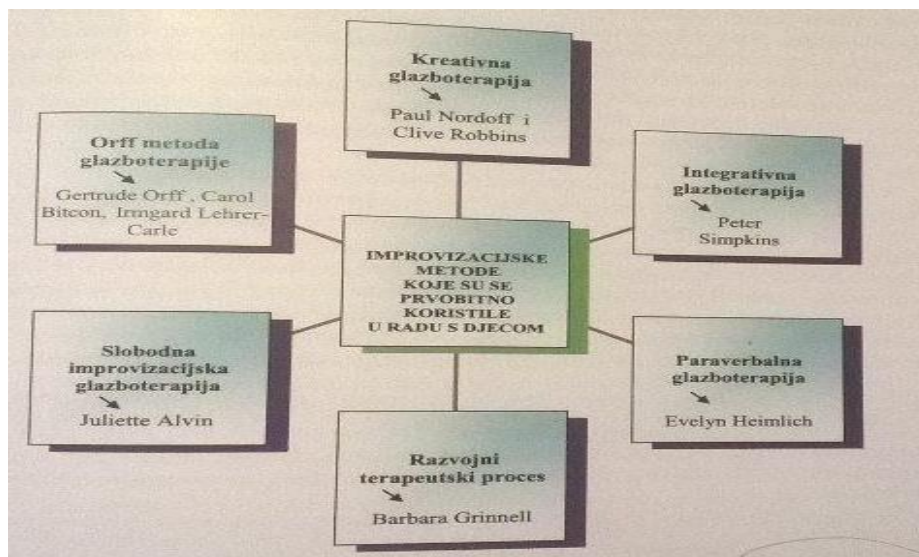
Kreativna glazboterapija
Paul Nordoff i Clive Robbins

Orff metoda glazboterapije
Gertrude Orff, Carol Bitcon, Irmgard Lehrer-Carle

Integrativna glazboterapija
Peter Simpkins

IMPROVIZACIJSKE METODE KOJE SU SE PRVOBITNO KORISTILE U RADU S DJECOM

Slobodna improvizacijska glazboterapija
Juliette Alvin

Paraverbalna glazboterapija
Evelyn Heimlich

Razvojni terapeutski proces
Barbara Grinnell